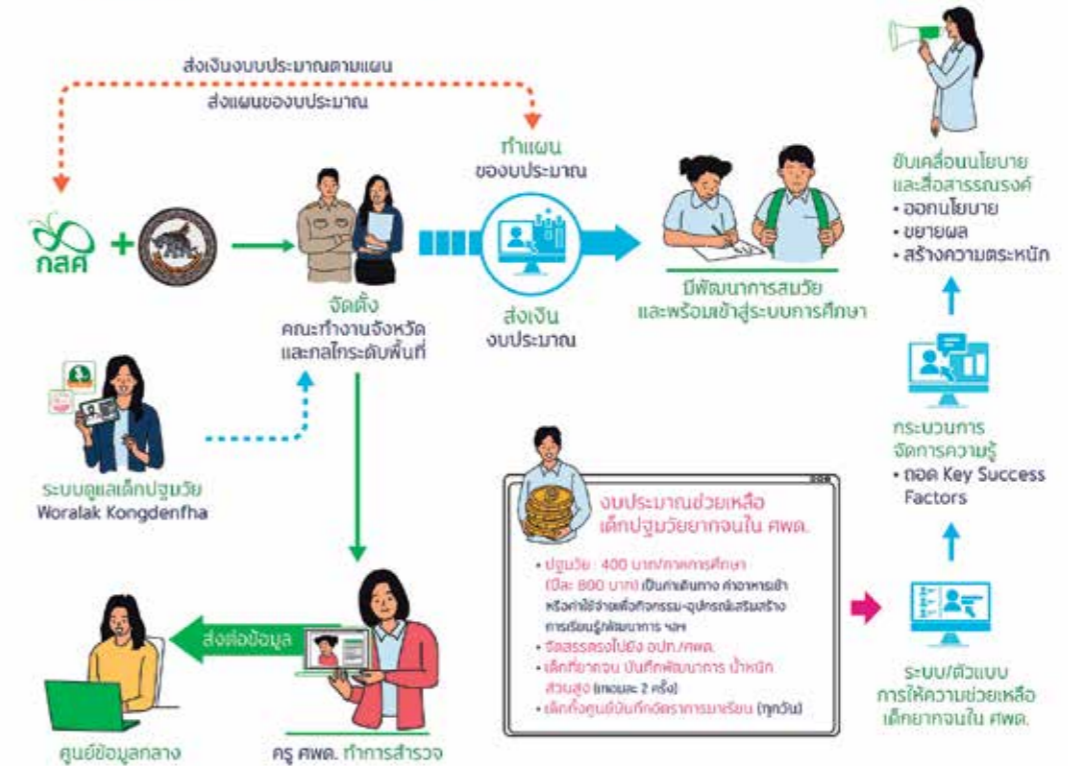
ส่งเงินงบประมาณตามแผน
ส่งแผนของบประมาณ

ทำแผน
ของบประมาณ

กสศ +

จัดตั้ง
คณะทำงานจังหวัด
และกลไกระดับพื้นที่

ส่งเงิน
งบประมาณ

มีพัฒนาการสมวัย
และพร้อมเข้าสู่ระบบการศึกษา

ขับเคลื่อนนโยบาย
และสื่อสารรณรงค์
• ออกนโยบาย
• ขยายผล
• สร้างความตระหนัก

ระบบดูแลเด็กปฐมวัย
Woralak Kongdenfha

กระบวนการ
จัดการความรู้
• ถอด Key Success Factors

งบประมาณช่วยเหลือ
เด็กปฐมวัยยากจนใน ศพด.

• ปฐมวัย 400 บาท/ภาคการศึกษา (ปีละ 800 บาท) เป็นค่าเดินทาง ค่าอาหารเช้า หรือค่าใช้จ่ายเพื่อกิจกรรม-อุปกรณ์เสริมสร้างการเรียนรู้/พัฒนาการ ฯลฯ
• จัดสรรตรงไปยัง อปท./ศพด.
• เด็กที่ยากจน บันทึกพัฒนาการ น้ำหนัก ส่วนสูง (เทอมละ 2 ครั้ง)
• เด็กทั้งศูนย์บันทึกอัตราการมาเรียน (ทุกวัน)

ส่งต่อข้อมูล

ศูนย์ข้อมูลกลาง

ครู ศพด. ทำการสำรวจ

ระบบ/ตัวแบบ
การให้ความช่วยเหลือ
เด็กยากจนใน ศพด.